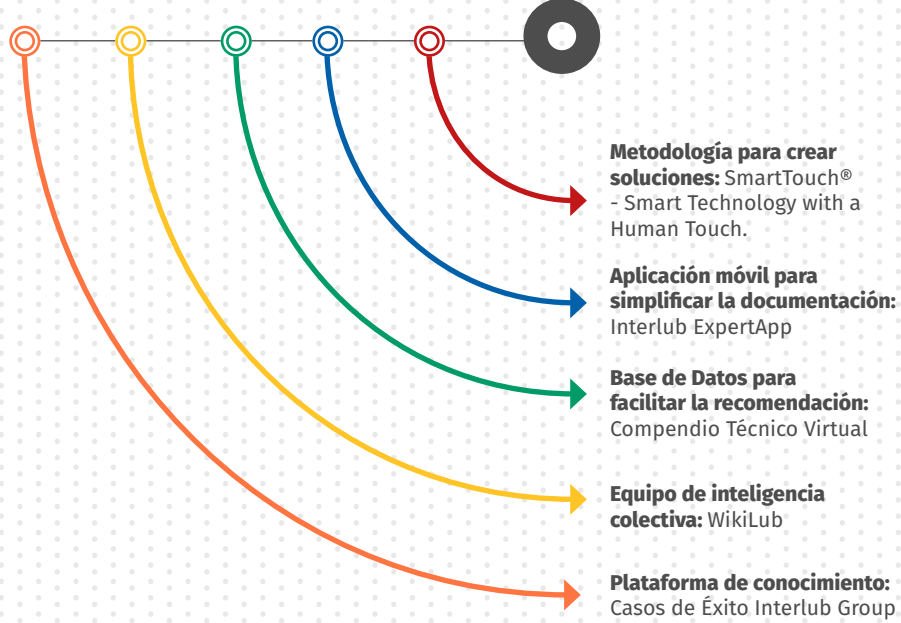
**Metodología para crear soluciones:** SmartTouch® - Smart Technology with a Human Touch.

**Aplicación móvil para simplificar la documentación:** Interlub ExpertApp

**Base de Datos para facilitar la recomendación:** Compendio Técnico Virtual

**Equipo de inteligencia colectiva:** WikiLub

**Plataforma de conocimiento:** Casos de Éxito Interlub Group